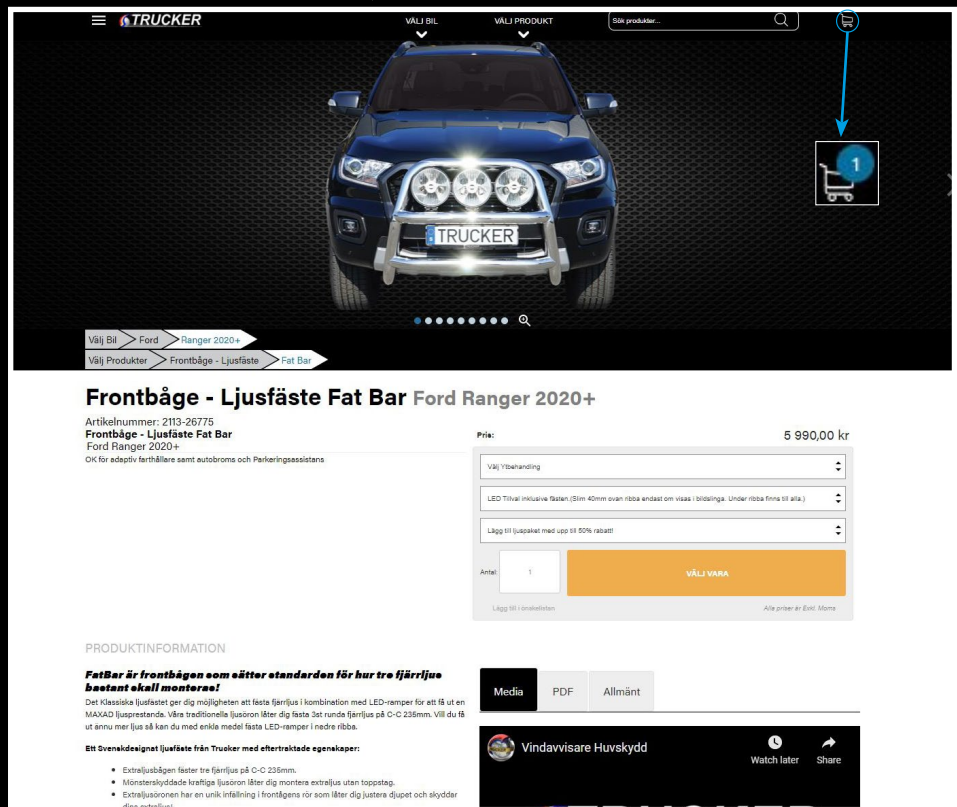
TRUCKER VÄLJ BIL VÄLJ PRODUKT Sök produkter...

1

TRUCKER

Välj Bil Ford Ranger 2020+
Välj Produkter Frontbåge - Ljusfäste Fat Bar

Frontbåge - Ljusfäste Fat Bar Ford Ranger 2020+

Artikelnummer: 2113-26775
Frontbåge - Ljusfäste Fat Bar
Ford Ranger 2020+
OK för adaptiv farthållare samt autobroms och Parkeringsassistans

Pris: 5 990,00 kr

Välj Ytbehandling

LED Tillval inklusive fästen (Slim 40mm ovan ribba endast om visas i bildslinga. Under ribba finns till alla.)

Lägg till ljuspaket med upp till 50% rabatt!

Antal 1 VÄLJ VARA

Lägg till i önskelistan Alla priser är Exkl. Moms

PRODUKTINFORMATION

FatBar är frontbågen som sätter standarden för hur tre fjärrljus bäst ska monteras!

Det Klassiska ljusfästet ger dig möjligheten att fästa fjärrljus i kombination med LED-ramper för att få ut en MAXAD ljusprestanda. Våra traditionella ljusöron låter dig fästa 3st runda fjärrljus på C-C 235mm. Vill du få ut ännu mer ljus så kan du med enkla medel fästa LED-ramper i nedre ribba.

Ett Svenskdesignat ljusfäste från Trucker med eftertraktade egenskaper:

• Extraljusbågen fäster tre fjärrljus på C-C 235mm.
• Mönsterskyddade kraftiga ljusöron låter dig montera extraljus utan toppstag.
• Extraljusöronen har en unik infällning i frontågens rör som låter dig justera djupet och skyddar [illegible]

Media PDF Allmänt

Vindavvisare Huvskydd
Watch later Share